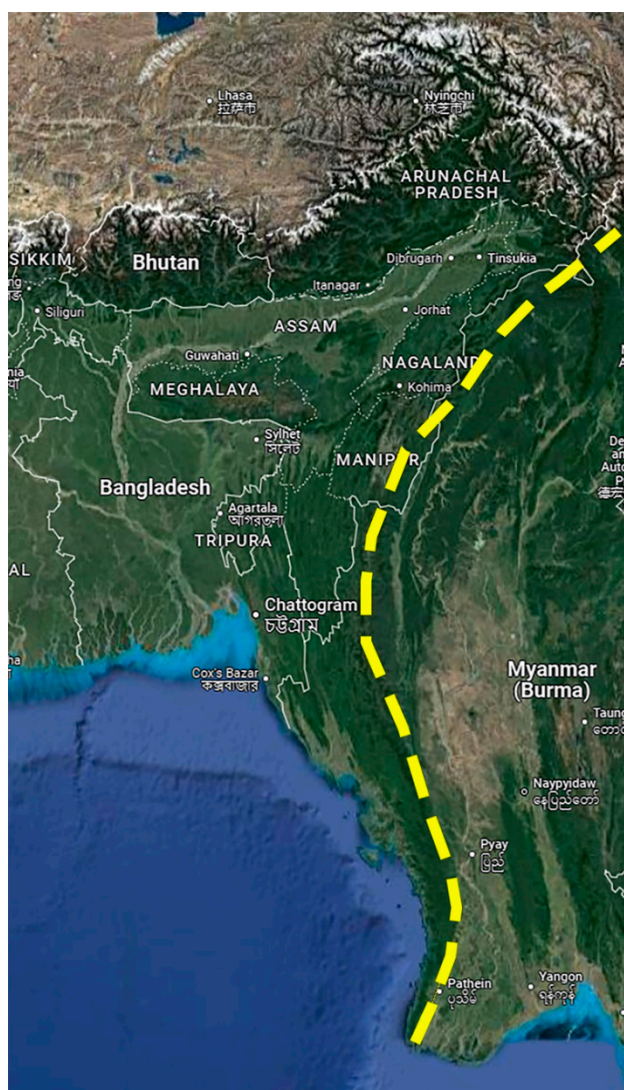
Lhasa
拉萨市

Nyingchi
林芝市

ARUNACHAL PRADESH

SIKKIM

Bhutan

Dibrugarh

Tinsukia

Itanagar

Siliguri

Jorhat

ASSAM

Guwahati

NAGALAND

MEGHALAYA

Kohima

Sylhet
সিলেট

MANIPUR

Bangladesh

Agartala
আগরতলা

TRIPURA

Chattogram
চট্টগ্রাম

Cox's Bazar
কক্সবাজার

Myanmar
(Burma)

Naypyidaw
နေပြည်တော်

Pyay
ပြည်

Pathein
ပုသိမ်

Yangon
ရန်ကုန်